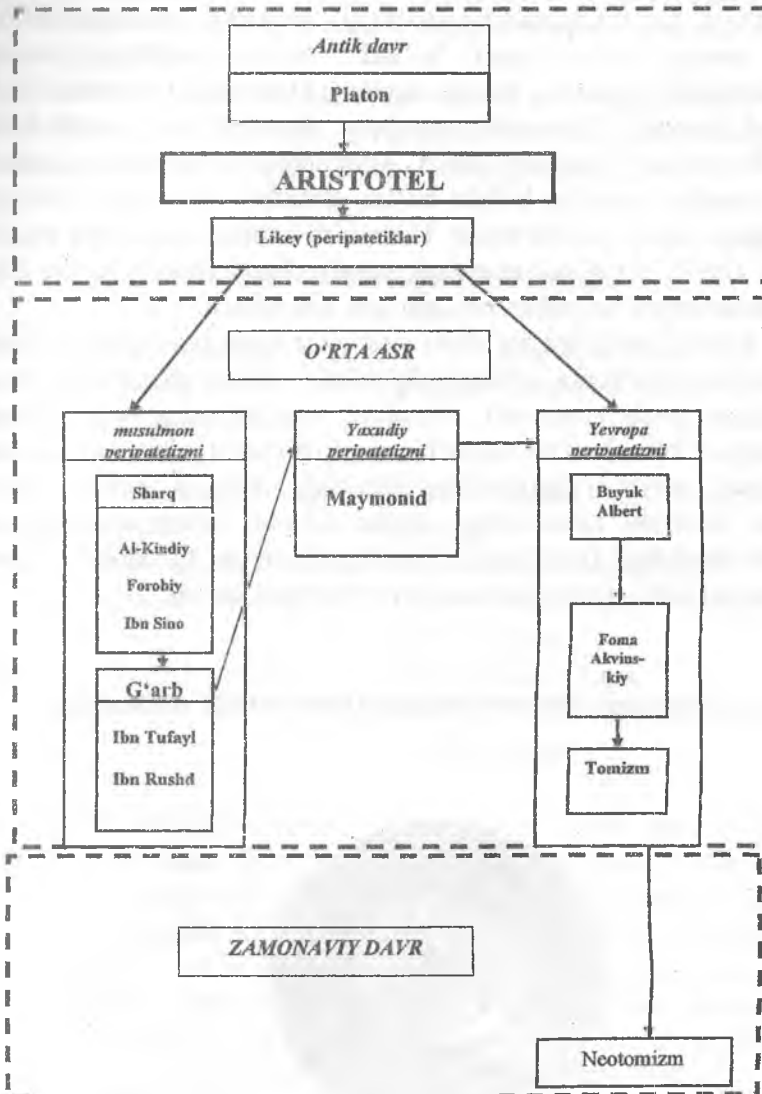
Antik davr

Platon

ARISTOTEL

Likey (peripatetiklar)

O'RTA ASR

musulmon peripatetizmi

Sharq

Al-Kindiy

Forobiy

Ibn Sino

G'arb

Ibn Tufayl

Ibn Rushd

Yaxudiy peripatetizmi

Maymonid

Yevropa peripatetizmi

Buyuk Albert

Foma Akvinskiy

Tomizm

ZAMONAVIY DAVR

Neotomizm